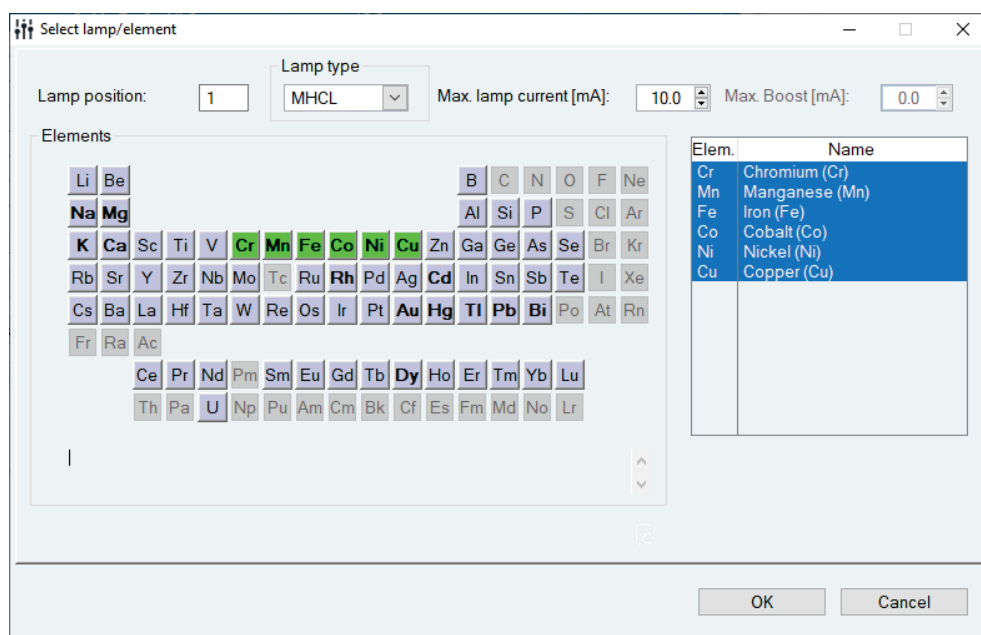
Select lamp/element

Lamp position: 1
Lamp type
MHCL
Max. lamp current [mA]: 10.0
Max. Boost [mA]: 0.0

Elements

Li Be B C N O F Ne
Na Mg Al Si P S Cl Ar
K Ca Sc Ti V Cr Mn Fe Co Ni Cu Zn Ga Ge As Se Br Kr
Rb Sr Y Zr Nb Mo Tc Ru Rh Pd Ag Cd In Sn Sb Te I Xe
Cs Ba La Hf Ta W Re Os Ir Pt Au Hg Tl Pb Bi Po At Rn
Fr Ra Ac
Ce Pr Nd Pm Sm Eu Gd Tb Dy Ho Er Tm Yb Lu
Th Pa U Np Pu Am Cm Bk Cf Es Fm Md No Lr

| Elem. | Name |
|---|---|
| Cr | Chromium (Cr) |
| Mn | Manganese (Mn) |
| Fe | Iron (Fe) |
| Co | Cobalt (Co) |
| Ni | Nickel (Ni) |
| Cu | Copper (Cu) |

OK
Cancel